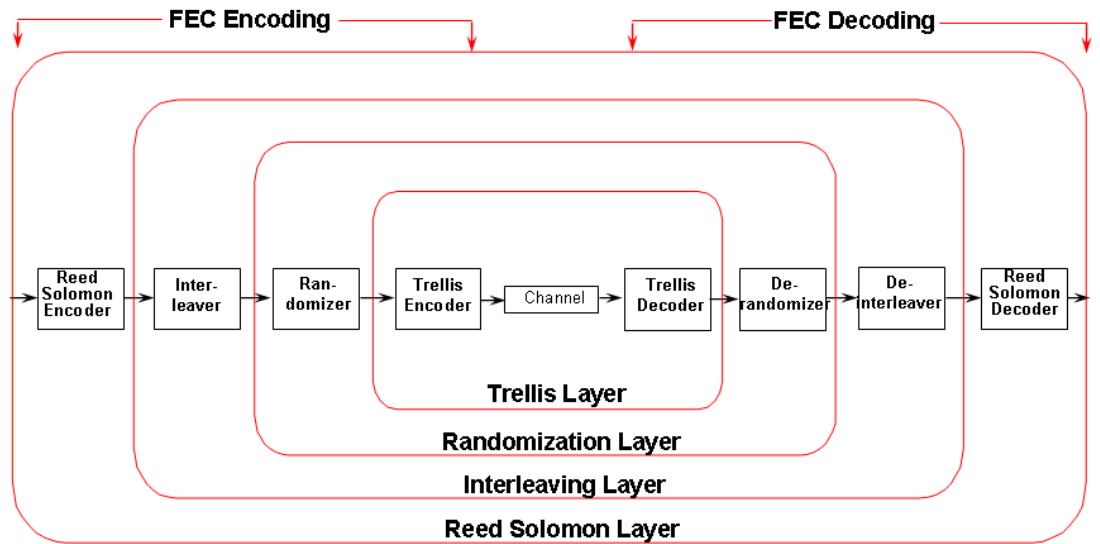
FEC Encoding

FEC Decoding

Reed Solomon Encoder

Interleaver

Randomizer

Trellis Encoder

Channel

Trellis Decoder

Derandomizer

Deinterleaver

Reed Solomon Decoder

Trellis Layer

Randomization Layer

Interleaving Layer

Reed Solomon Layer